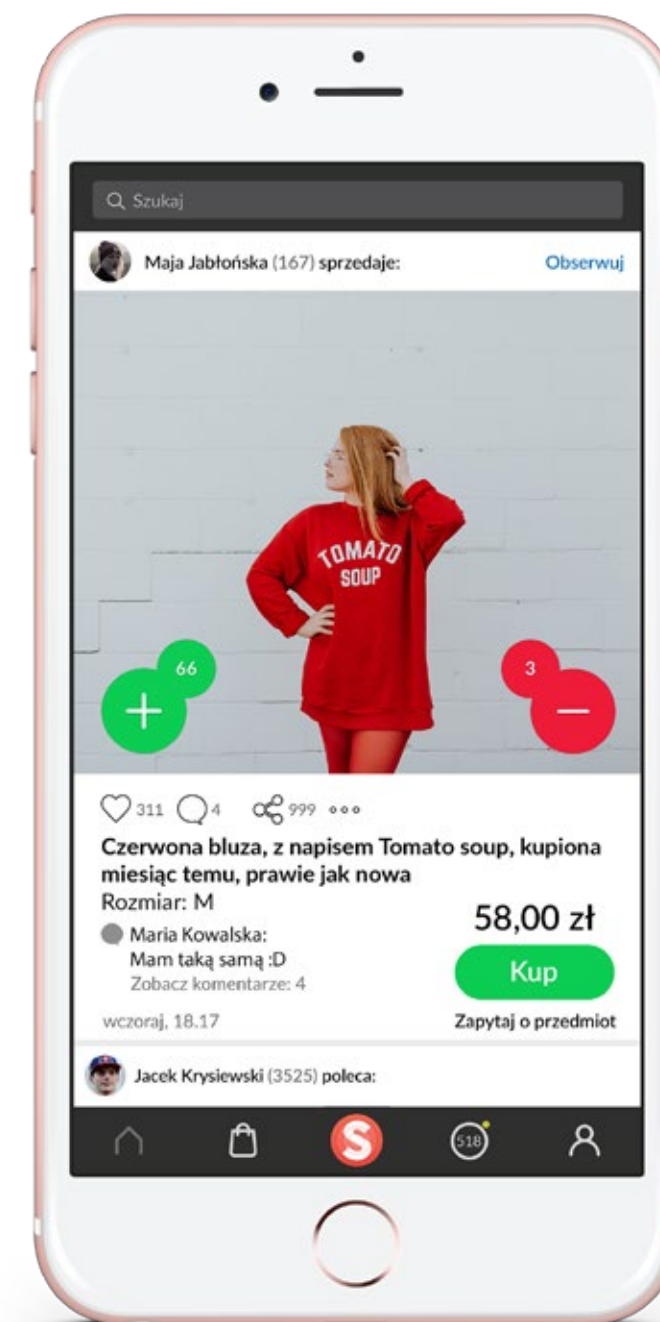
Szukaj

Maja Jabłońska (167) sprzedaje: Obserwuj

TOMATO SOUP

66

3

311 4 999

Czerwona bluza, z napisem Tomato soup, kupiona miesiąc temu, prawie jak nowa

Rozmiar: M

58,00 zł

Maria Kowalska:
Mam taką samą :D
Zobacz komentarze: 4

Kup

wczoraj, 18.17

Zapytaj o przedmiot

Jacek Krysiewski (3525) poleca:

S

518